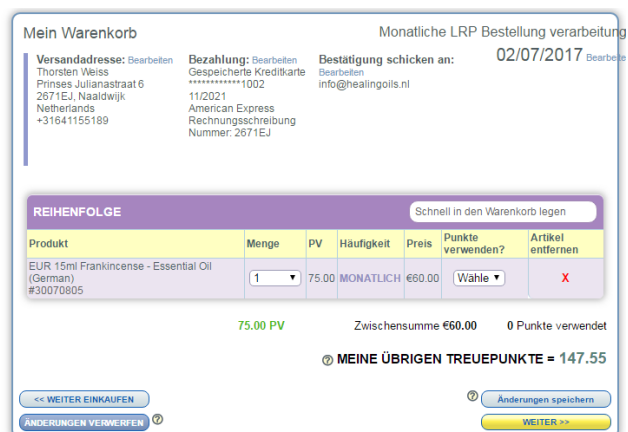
Mein Warenkorb

Monatliche LRP Bestellung verarbeitung

Versandadresse: Bearbeiten
Thorsten Weiss
Prinses Julianastraat 6
2671EJ, Naaldwijk
Netherlands
+31641155189

Bezahlung: Bearbeiten
Gespeicherte Kreditkarte
************1002
11/2021
American Express
Rechnungsschreibung
Nummer: 2671EJ

Bestätigung schicken an:
Bearbeiten
info@healingoils.nl

02/07/2017 Bearbeite

REIHENFOLGE

Schnell in den Warenkorb legen

| Produkt | Menge | PV | Häufigkeit | Preis | Punkte verwenden? | Artikel entfernen |
|---|---|---|---|---|---|---|
| EUR 15ml Frankincense - Essential Oil (German) #30070805 | 1 | 75.00 | MONATLICH | €60.00 | Wähle | X |

75.00 PV

Zwischensumme €60.00

0 Punkte verwendet

MEINE ÜBRIGEN TREUEPUNKTE = 147.55

<< WEITER EINKAUFEN

Änderungen speichern

ÄNDERUNGEN VERWERFEN

WEITER >>